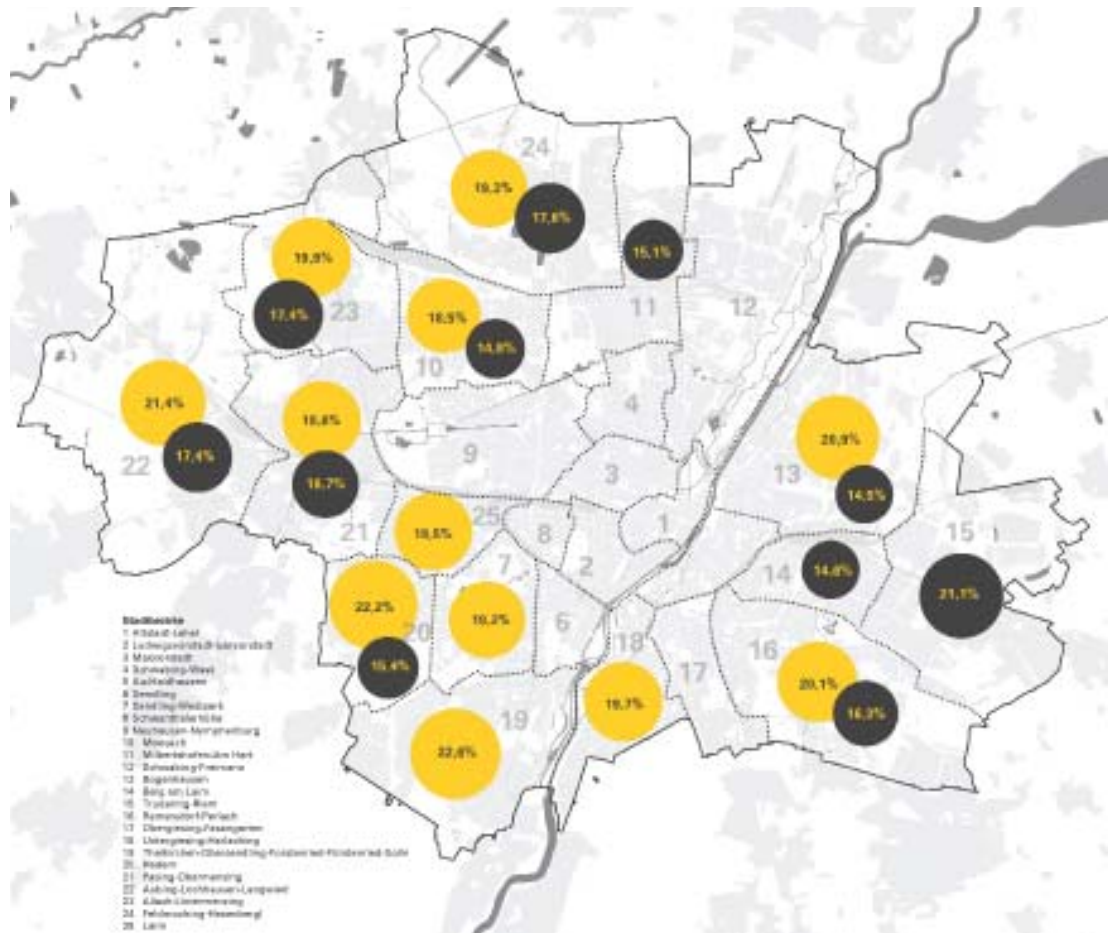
24

19,2%

17,8%

15,1%

19,9%

11

12

17,4%

23

18,5%

14,8%

10

4

21,4%

18,8%

20,9%

22

17,4%

9

3

13

16,7%

14,5%

15

21

18,5%

25

8

1

7

2

14

14,6%

21,1%

22,2%

20

19,2%

6

18

17

16

15,4%

19,7%

20,1%

16,3%

19

22,6%

Stadtbezirke
1 Altstadt-Lehel
2 Ludwigsvorstadt-Isarvorstadt
3 Maxvorstadt
4 Schwabing-West
5 Au-Haidhausen
6 Sendling
7 Sendling-Westpark
8 Schwanthalerhöhe
9 Neuhausen-Nymphenburg
10 Moosach
11 Milbertshofen-Am Hart
12 Schwabing-Freimann
13 Bogenhausen
14 Berg am Laim
15 Trudering-Riem
16 Ramersdorf-Perlach
17 Obergiesing-Fasangarten
18 Untergiesing-Harlaching
19 Thalkirchen-Obersendling-Forstenried-Fürstenried-Solln
20 Hadern
21 Pasing-Obermenzing
22 Aubing-Lochhausen-Langwied
23 Allach-Untermenzing
24 Feldmoching-Hasenbergl
25 Laim